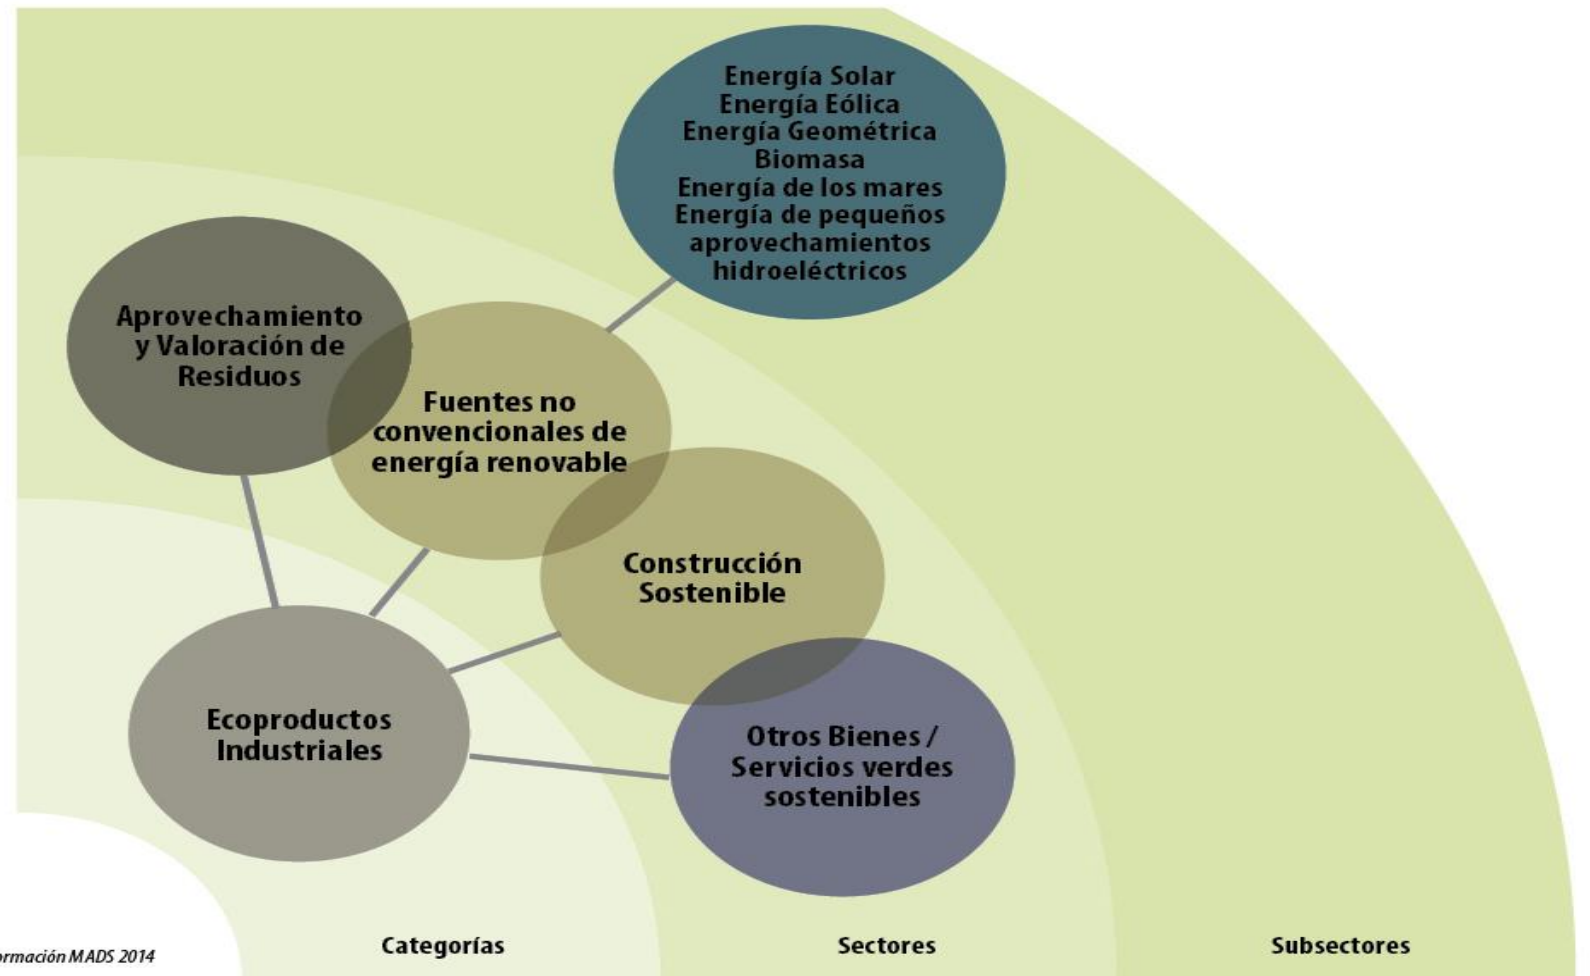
Energía Solar
Energía Eólica
Energía Geométrica
Biomasa
Energía de los mares
Energía de pequeños aprovechamientos hidroeléctricos

Aprovechamiento y Valoración de Residuos

Fuentes no convencionales de energía renovable

Construcción Sostenible

Ecoproductos Industriales

Otros Bienes / Servicios verdes sostenibles

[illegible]ormación MADS 2014

Categorías

Sectores

Subsectores